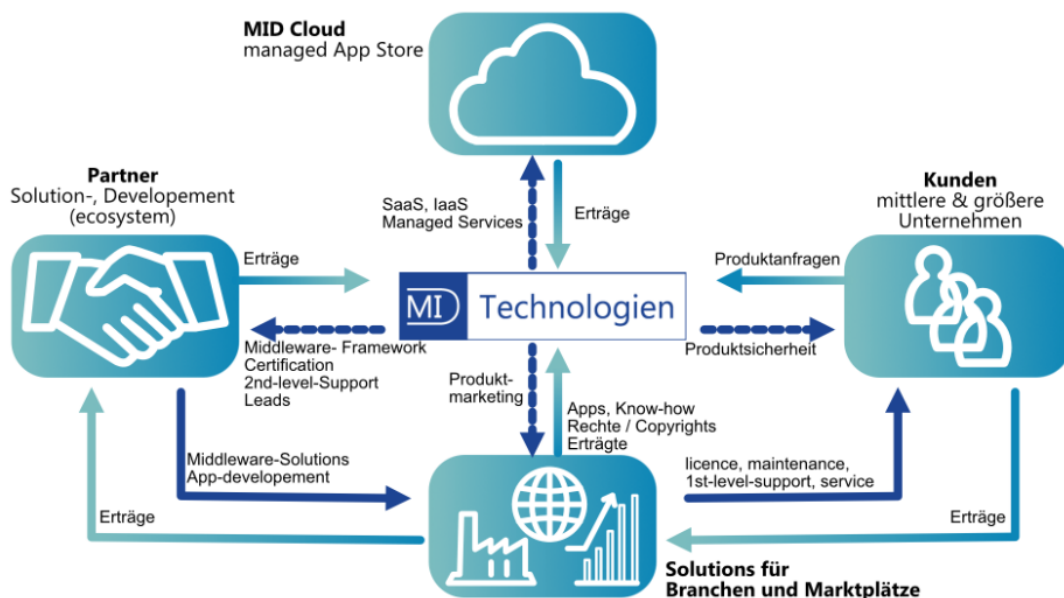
**MID Cloud**
managed App Store

**Partner**
Solution-, Developement
(ecosystem)

**Kunden**
mittlere & größere
Unternehmen

SaaS, IaaS
Managed Services

Erträge

Erträge

Produktanfragen

MID Technologien

Middleware- Framework
Certification
2nd-level-Support
Leads

Produktsicherheit

Produkt-
marketing

Apps, Know-how
Rechte / Copyrights
Erträgte

Middleware-Solutions
App-developement

licence, maintenance,
1st-level-support, service

Erträge

Erträge

**Solutions für
Branchen und Marktplätze**